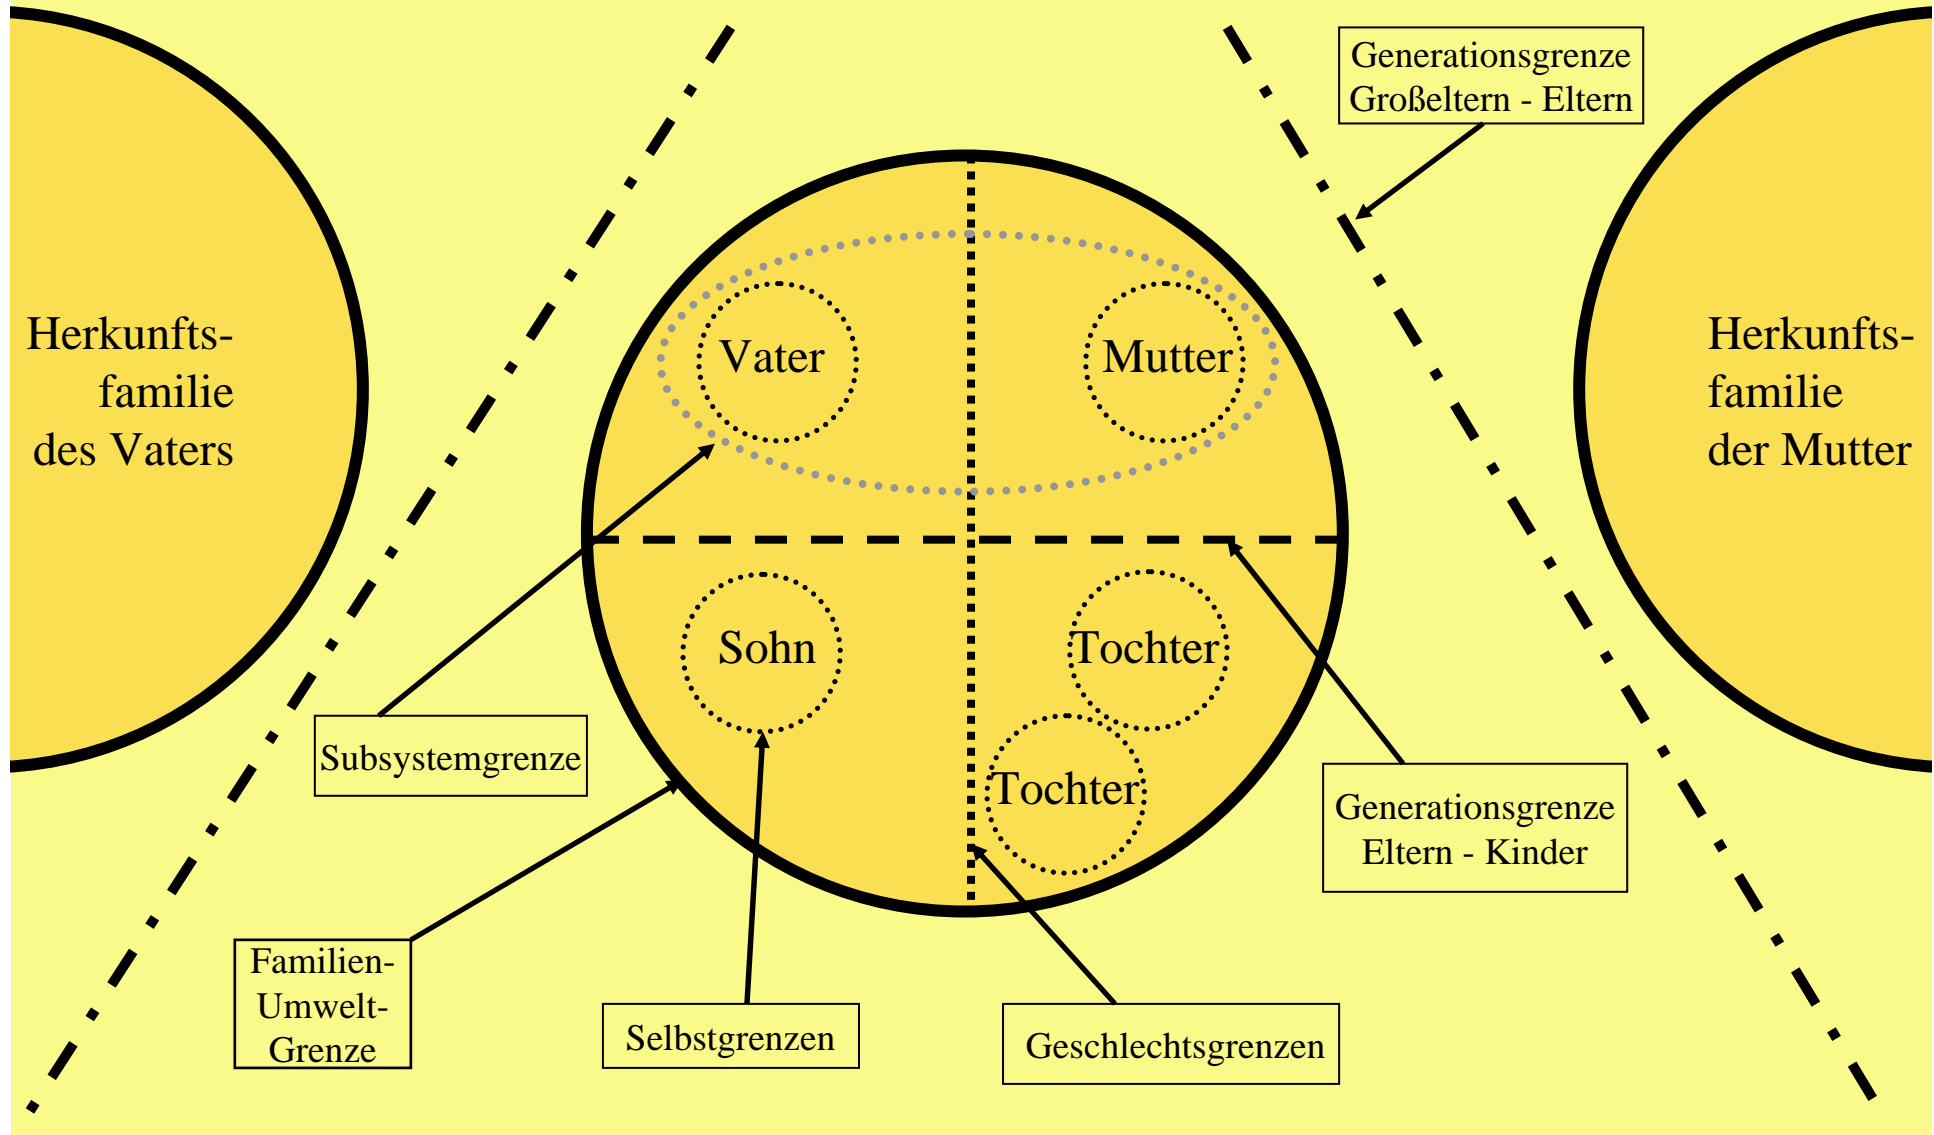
Generationsgrenze
Großeltern - Eltern

Herkunfts-
familie
des Vaters

Vater

Mutter

Herkunfts-
familie
der Mutter

Sohn

Tochter

Tochter

Subsystemgrenze

Generationsgrenze
Eltern - Kinder

Familien-
Umwelt-
Grenze

Selbstgrenzen

Geschlechtsgrenzen